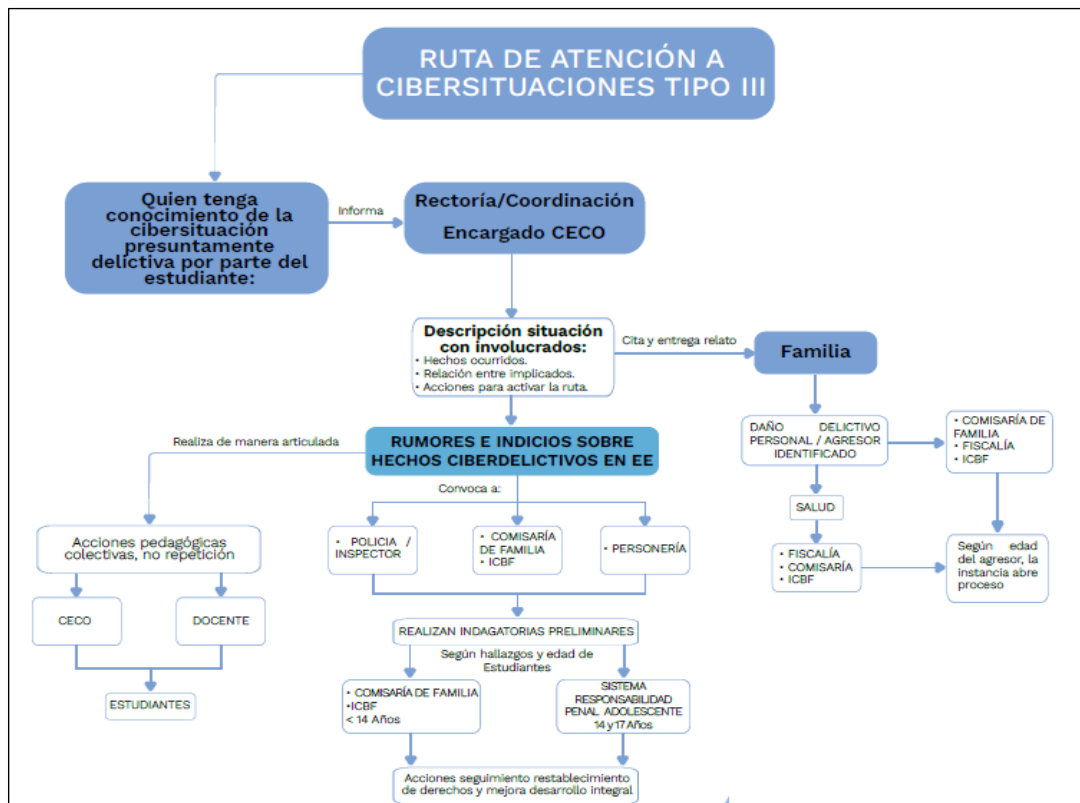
RUTA DE ATENCIÓN A CIBERSITUACIONES TIPO III

Quien tenga conocimiento de la cibersituación presuntamente delictiva por parte del estudiante:

Informa

Rectoría/Coordinación

Encargado CECO

Descripción situación con involucrados:
• Hechos ocurridos.
• Relación entre implicados.
• Acciones para activar la ruta.

Cita y entrega relato

Familia

DAÑO DELICTIVO PERSONAL / AGRESOR IDENTIFICADO

• COMISARÍA DE FAMILIA
• FISCALÍA
• ICBF

SALUD

• FISCALÍA
• COMISARÍA
• ICBF

Según edad del agresor, la instancia abre proceso

Realiza de manera articulada

RUMORES E INDICIOS SOBRE HECHOS CIBERDELICTIVOS EN EE

Convoca a:

Acciones pedagógicas colectivas, no repetición

CECO

DOCENTE

ESTUDIANTES

• POLICIA / INSPECTOR

• COMISARÍA DE FAMILIA
• ICBF

• PERSONERÍA

REALIZAN INDAGATORIAS PRELIMINARES

Según hallazgos y edad de Estudiantes

• COMISARÍA DE FAMILIA
•ICBF
< 14 Años

SISTEMA RESPONSABILIDAD PENAL ADOLESCENTE
14 y 17 Años

Acciones seguimiento restablecimiento de derechos y mejora desarrollo integral